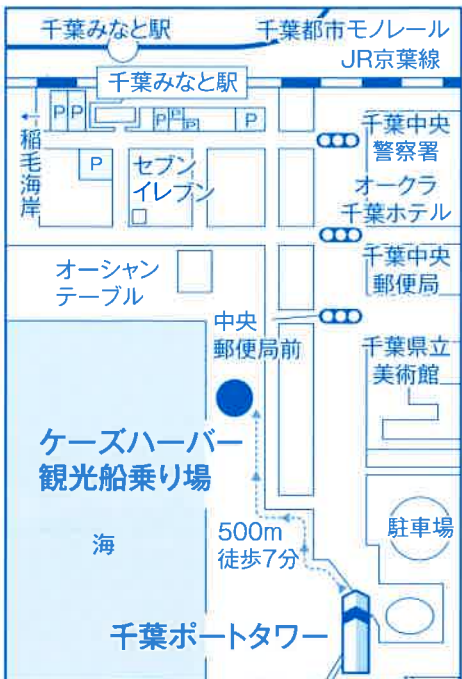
千葉みなと駅

千葉都市モノレール

JR京葉線

千葉みなと駅

P P P P P P P

←稲毛海岸

セブンイレブン

千葉中央警察署

オークラ千葉ホテル

オーシャンテーブル

千葉中央郵便局

中央郵便局前

千葉県立美術館

ケーズハーバー観光船乗り場

海

500m
徒歩7分

駐車場

千葉ポートタワー